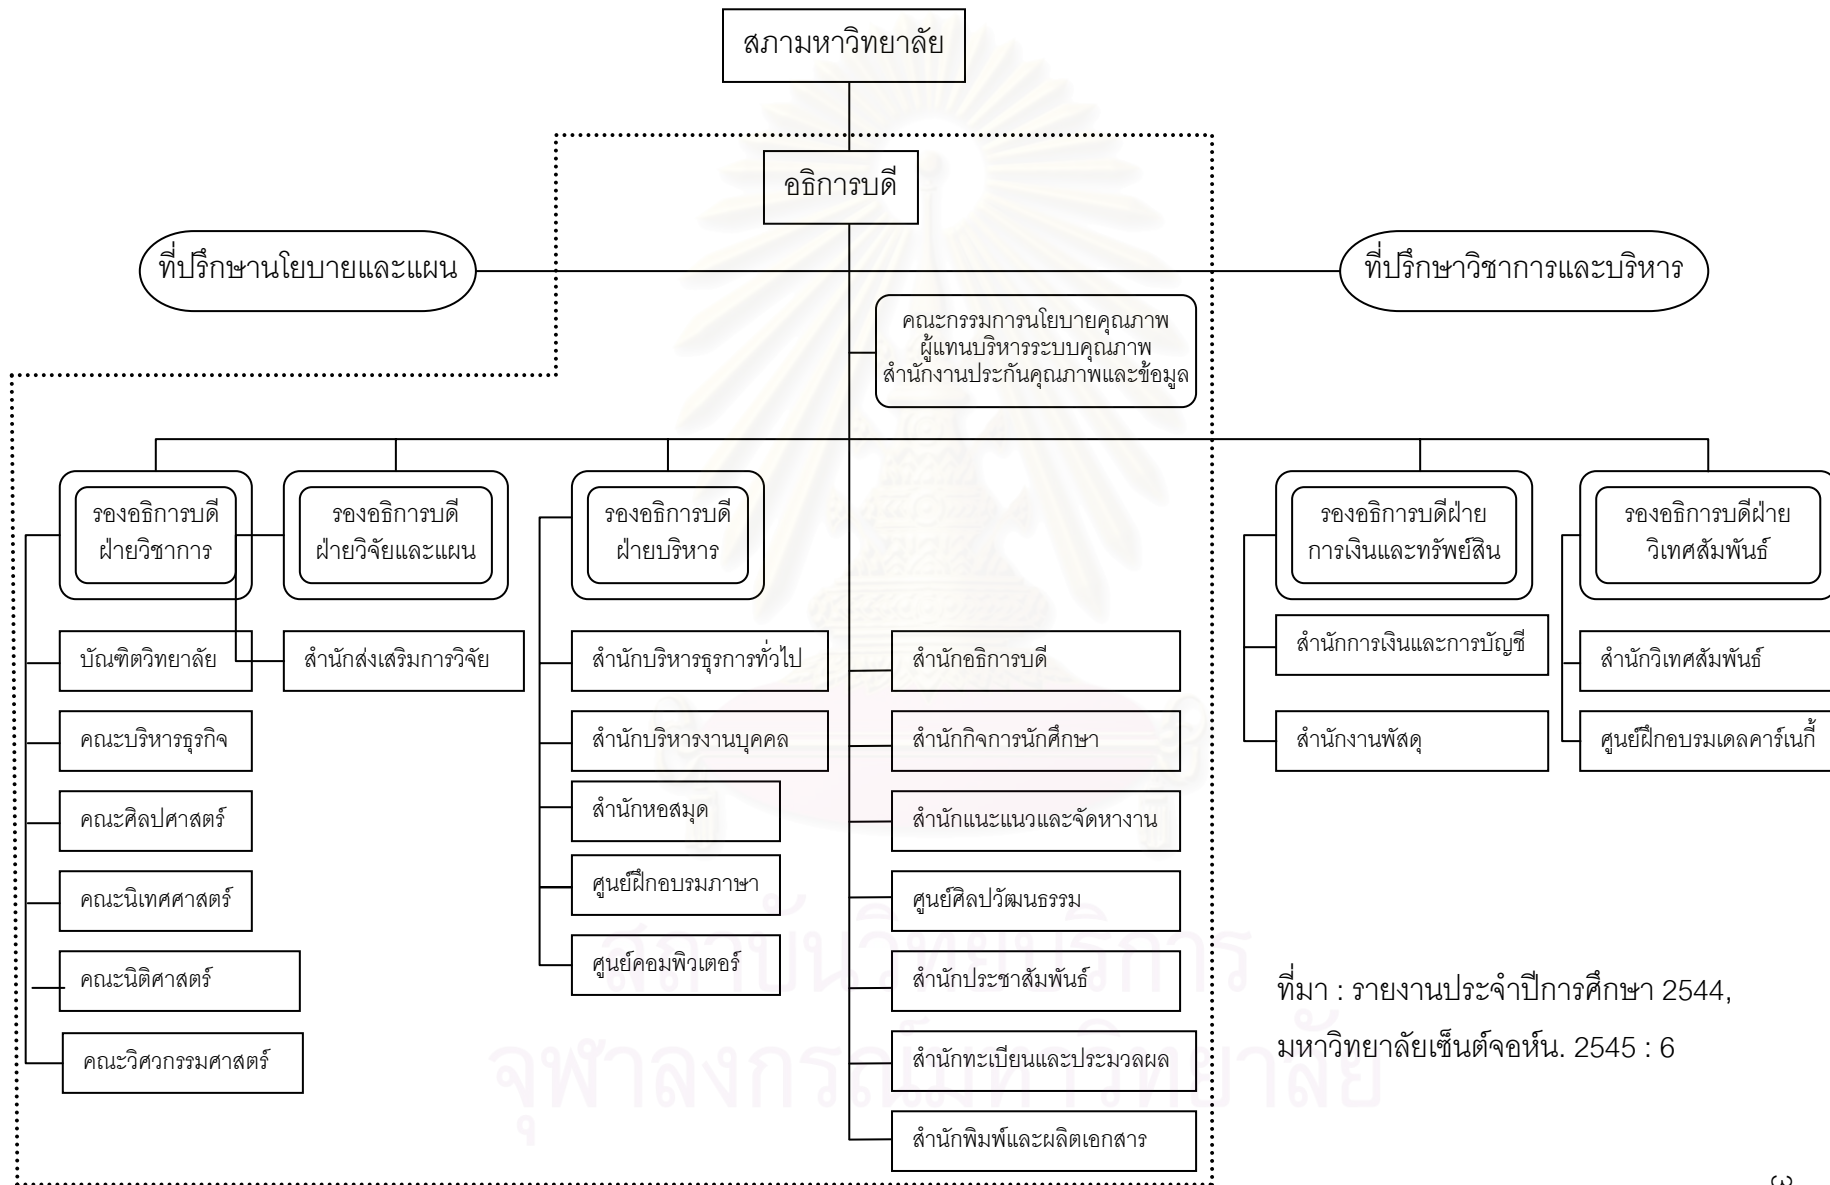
สภามหาวิทยาลัย

อธิการบดี

ที่ปรึกษานโยบายและแผน

ที่ปรึกษาวิชาการและบริหาร

คณะกรรมการนโยบายคุณภาพ
ผู้แทนบริหารระบบคุณภาพ
สำนักงานประกันคุณภาพและข้อมูล

รองอธิการบดี ฝ่ายวิชาการ

รองอธิการบดี ฝ่ายวิจัยและแผน

รองอธิการบดี ฝ่ายบริหาร

รองอธิการบดีฝ่าย การเงินและทรัพย์สิน

รองอธิการบดีฝ่าย วิเทศสัมพันธ์

บัณฑิตวิทยาลัย

คณะบริหารธุรกิจ

คณะศิลปศาสตร์

คณะนิเทศศาสตร์

คณะนิติศาสตร์

คณะวิศวกรรมศาสตร์

สำนักส่งเสริมการวิจัย

สำนักบริหารธุรการทั่วไป

สำนักบริหารงานบุคคล

สำนักหอสมุด

ศูนย์ฝึกอบรมภาษา

ศูนย์คอมพิวเตอร์

สำนักอธิการบดี

สำนักกิจการนักศึกษา

สำนักแนะแนวและจัดหางาน

ศูนย์ศิลปวัฒนธรรม

สำนักประชาสัมพันธ์

สำนักทะเบียนและประมวลผล

สำนักพิมพ์และผลิตเอกสาร

สำนักการเงินและการบัญชี

สำนักงานพัสดุ

สำนักวิเทศสัมพันธ์

ศูนย์ฝึกอบรมเดลคาร์เนกี้

ที่มา : รายงานประจำปีการศึกษา 2544, มหาวิทยาลัยเซ็นต์จอห์น. 2545 : 6

สถาบันวิทยบริการ
จุฬาลงกรณ์มหาวิทยาลัย